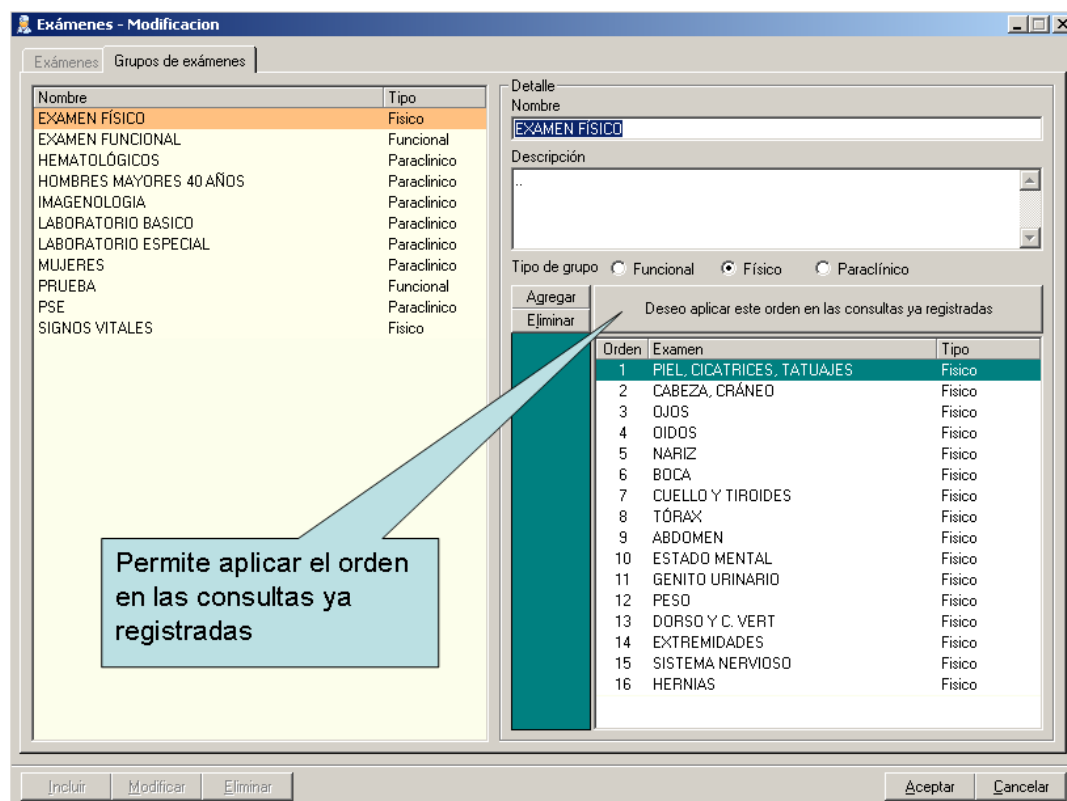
Exámenes - Modificacion

Exámenes | Grupos de exámenes

| Nombre | Tipo |
|---|---|
| EXAMEN FÍSICO | Fisico |
| EXAMEN FUNCIONAL | Funcional |
| HEMATOLÓGICOS | Paraclinico |
| HOMBRES MAYORES 40 AÑOS | Paraclinico |
| IMAGENOLOGIA | Paraclinico |
| LABORATORIO BASICO | Paraclinico |
| LABORATORIO ESPECIAL | Paraclinico |
| MUJERES | Paraclinico |
| PRUEBA | Funcional |
| PSE | Paraclinico |
| SIGNOS VITALES | Fisico |

Detalle
Nombre
EXAMEN FÍSICO

Descripción
..

Tipo de grupo  Funcional  Físico  Paraclínico

Agregar
Eliminar

Deseo aplicar este orden en las consultas ya registradas

| Orden | Examen | Tipo |
|---|---|---|
| 1 | PIEL, CICATRICES, TATUAJES | Fisico |
| 2 | CABEZA, CRÁNEO | Fisico |
| 3 | OJOS | Fisico |
| 4 | OIDOS | Fisico |
| 5 | NARIZ | Fisico |
| 6 | BOCA | Fisico |
| 7 | CUELLO Y TIROIDES | Fisico |
| 8 | TÓRAX | Fisico |
| 9 | ABDOMEN | Fisico |
| 10 | ESTADO MENTAL | Fisico |
| 11 | GENITO URINARIO | Fisico |
| 12 | PESO | Fisico |
| 13 | DORSO Y C. VERT | Fisico |
| 14 | EXTREMIDADES | Fisico |
| 15 | SISTEMA NERVIOSO | Fisico |
| 16 | HERNIAS | Fisico |

Permite aplicar el orden en las consultas ya registradas

Incluir | Modificar | Eliminar | Aceptar | Cancelar